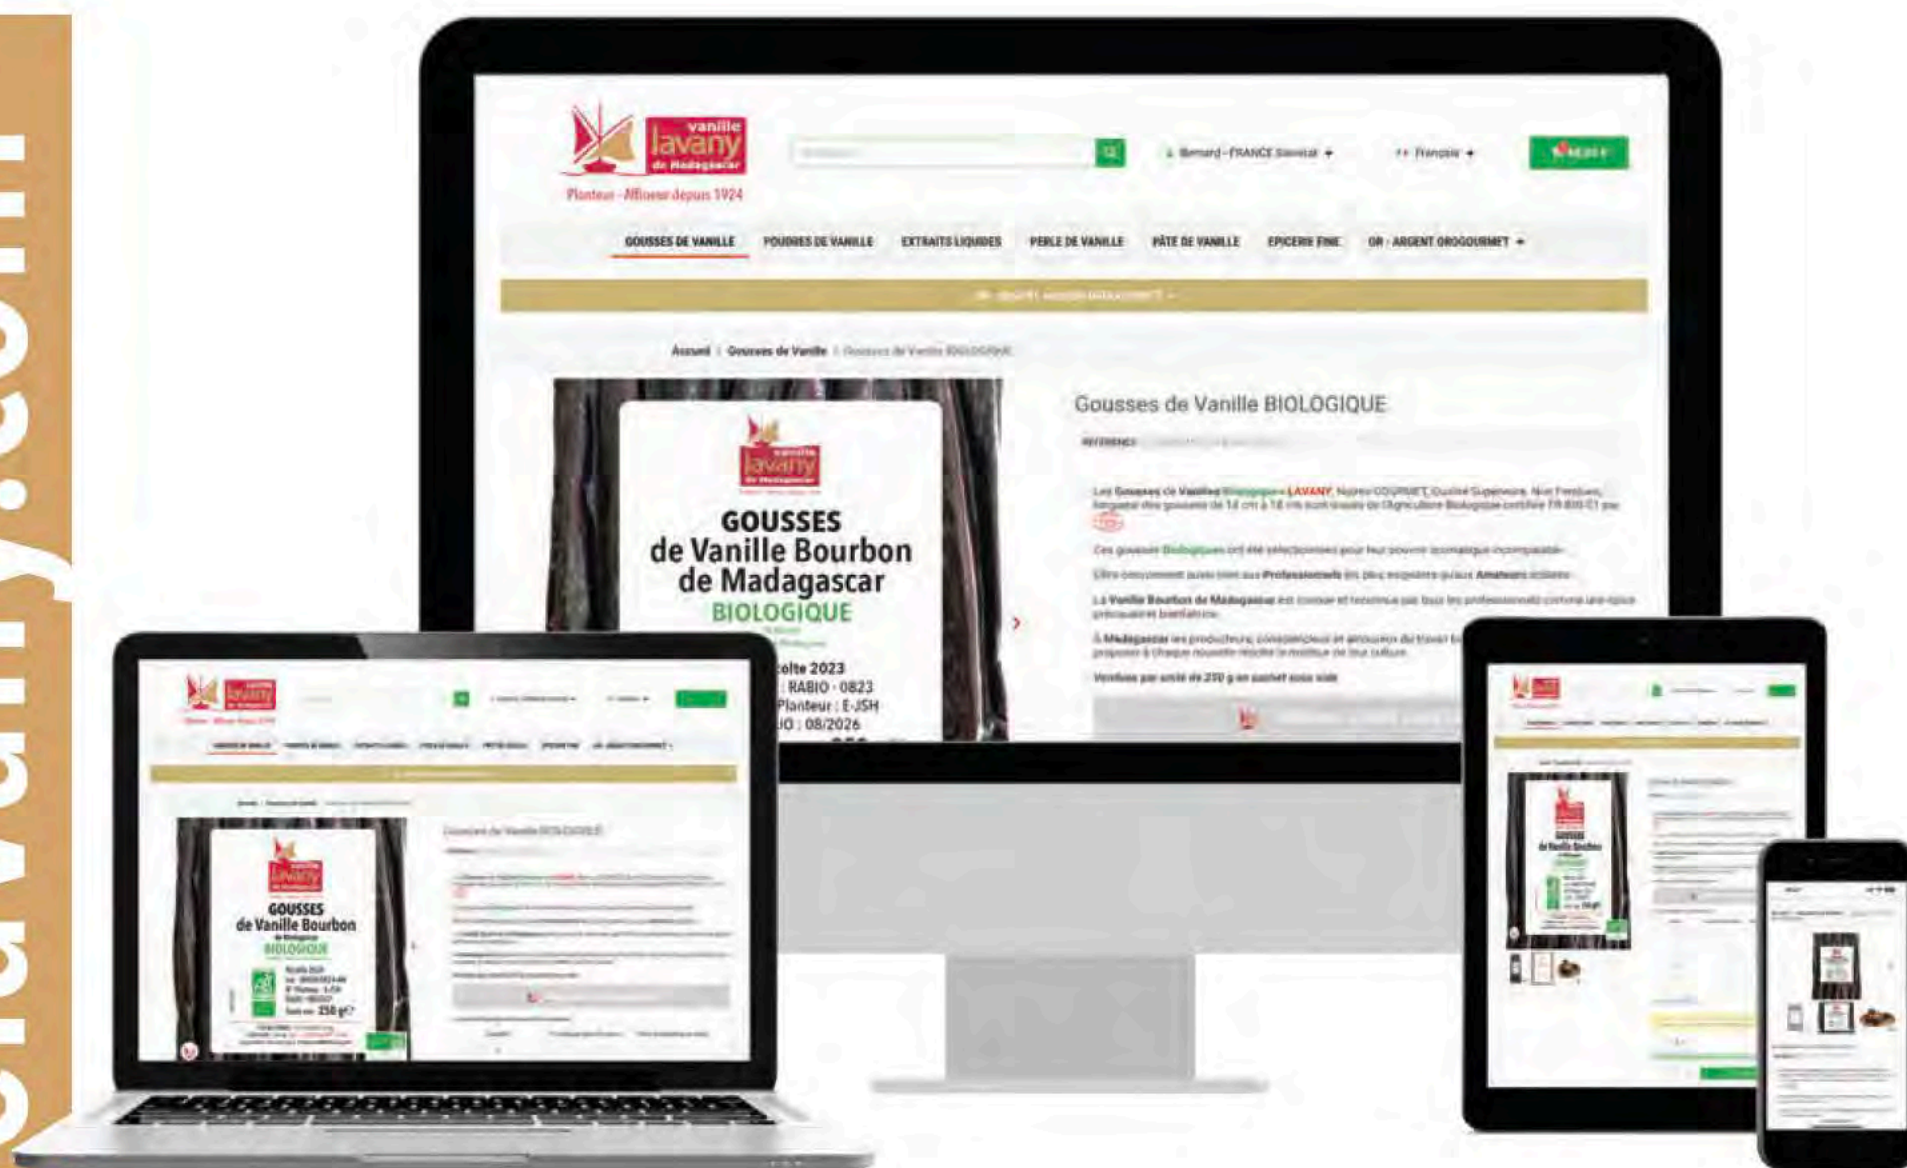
vanille lavany de Madagascar

Planteur - Affineur depuis 1924

Bernard - FRANCE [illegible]

Français

PANIER

GOUSSES DE VANILLE POUDRES DE VANILLE EXTRAITS LIQUIDES PERLE DE VANILLE PÂTE DE VANILLE EPICERIE FINE OR - ARGENT OROGOURMET

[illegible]

Accueil / Gousses de Vanille / Gousses de Vanille BIOLOGIQUE

vanille lavany de Madagascar

GOUSSES de Vanille Bourbon de Madagascar BIOLOGIQUE

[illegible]olte 2023
: RABIO - 0823
Planteur : E-JSH
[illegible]O : 08/2026

Gousses de Vanille BIOLOGIQUE

RÉFÉRENCE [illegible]

Les Gousses de Vanille Biologiques LAVANY, Notre GOURMET, Qualité Supérieure, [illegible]

Ces gousses Biologiques ont été sélectionnées pour leur pouvoir aromatique incomparable.

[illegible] Professionnels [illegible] Amateurs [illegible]

La Vanille Bourbon de Madagascar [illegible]

À Madagascar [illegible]

Vendues par unité de 250 g en sachet sous vide

GOUSSES de Vanille Bourbon BIOLOGIQUE

250 g

GOUSSES de Vanille Bourbon